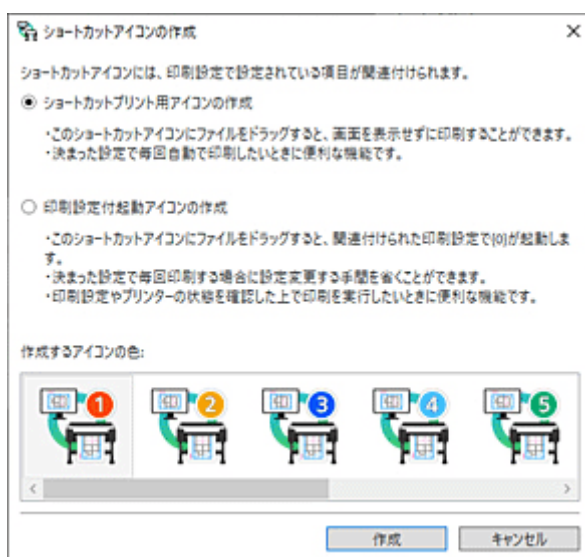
ショートカットアイコンの作成

ショートカットアイコンには、印刷設定で設定されている項目が関連付けられます。

ショートカットプリント用アイコンの作成

・このショートカットアイコンにファイルをドラッグすると、画面を表示せずに印刷することができます。
・決まった設定で毎回自動で印刷したいときに便利な機能です。

印刷設定付起動アイコンの作成

・このショートカットアイコンにファイルをドラッグすると、関連付けられた印刷設定で[0]が起動します。
・決まった設定で毎回印刷する場合に設定変更する手間を省くことができます。
・印刷設定やプリンターの状態を確認した上で印刷を実行したいときに便利な機能です。

作成するアイコンの色:

1 2 3 4 5

作成 キャンセル